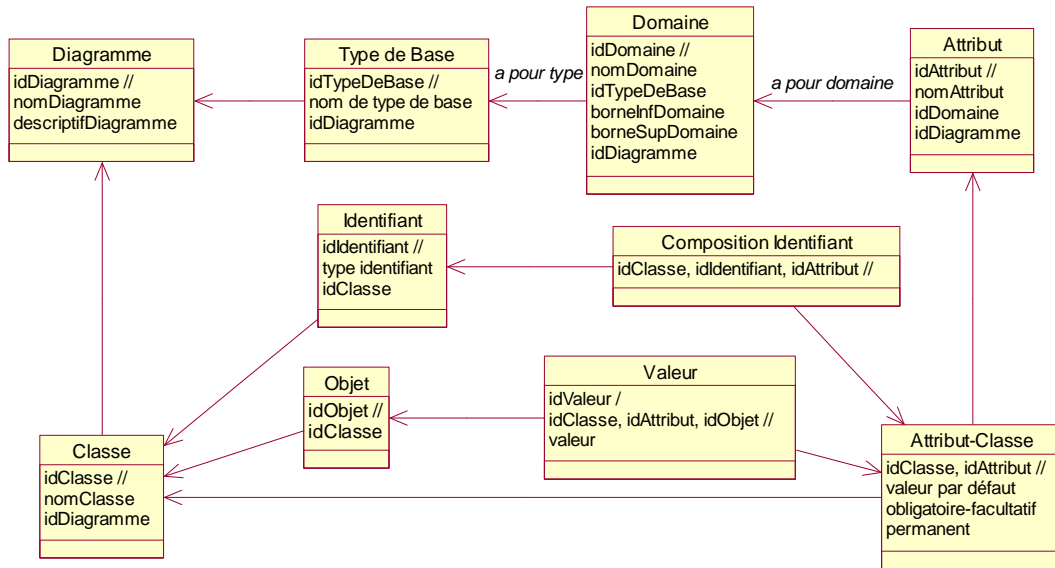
Diagramme
idDiagramme //
nomDiagramme
descriptifDiagramme

Type de Base
idTypeDeBase //
nom de type de base
idDiagramme

a pour type

Domaine
idDomaine //
nomDomaine
idTypeDeBase
borneInfDomaine
borneSupDomaine
idDiagramme

a pour domaine

Attribut
idAttribut //
nomAttribut
idDomaine
idDiagramme

Identifiant
idIdentifiant //
type identifiant
idClasse

Composition Identifiant
idClasse, idIdentifiant, idAttribut //

Objet
idObjet //
idClasse

Valeur
idValeur /
idClasse, idAttribut, idObjet //
valeur

Classe
idClasse //
nomClasse
idDiagramme

Attribut-Classe
idClasse, idAttribut //
valeur par défaut
obligatoire-facultatif
permanent